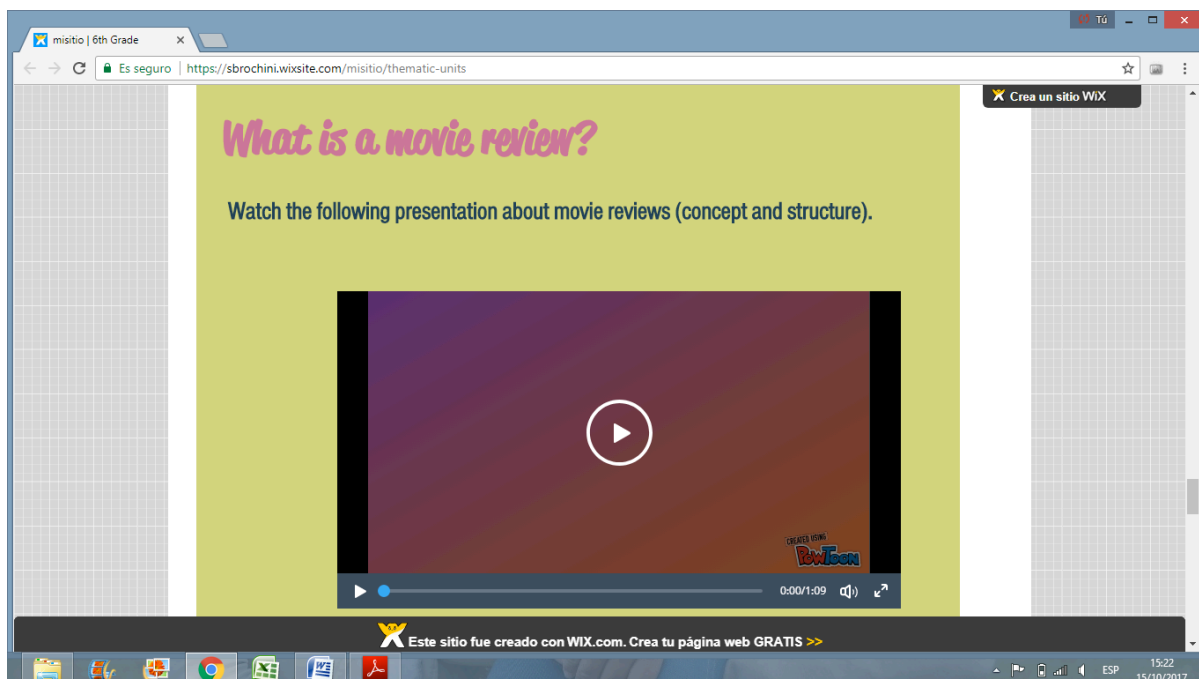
misitio | 6th Grade

Tú

Es seguro | https://sbrochini.wixsite.com/misitio/thematic-units

Crea un sitio WiX

What is a movie review?

Watch the following presentation about movie reviews (concept and structure).

CREATED USING PowToon

0:00/1:09

Este sitio fue creado con WIX.com. Crea tu página web GRATIS >>

ESP 15:22 15/10/2017